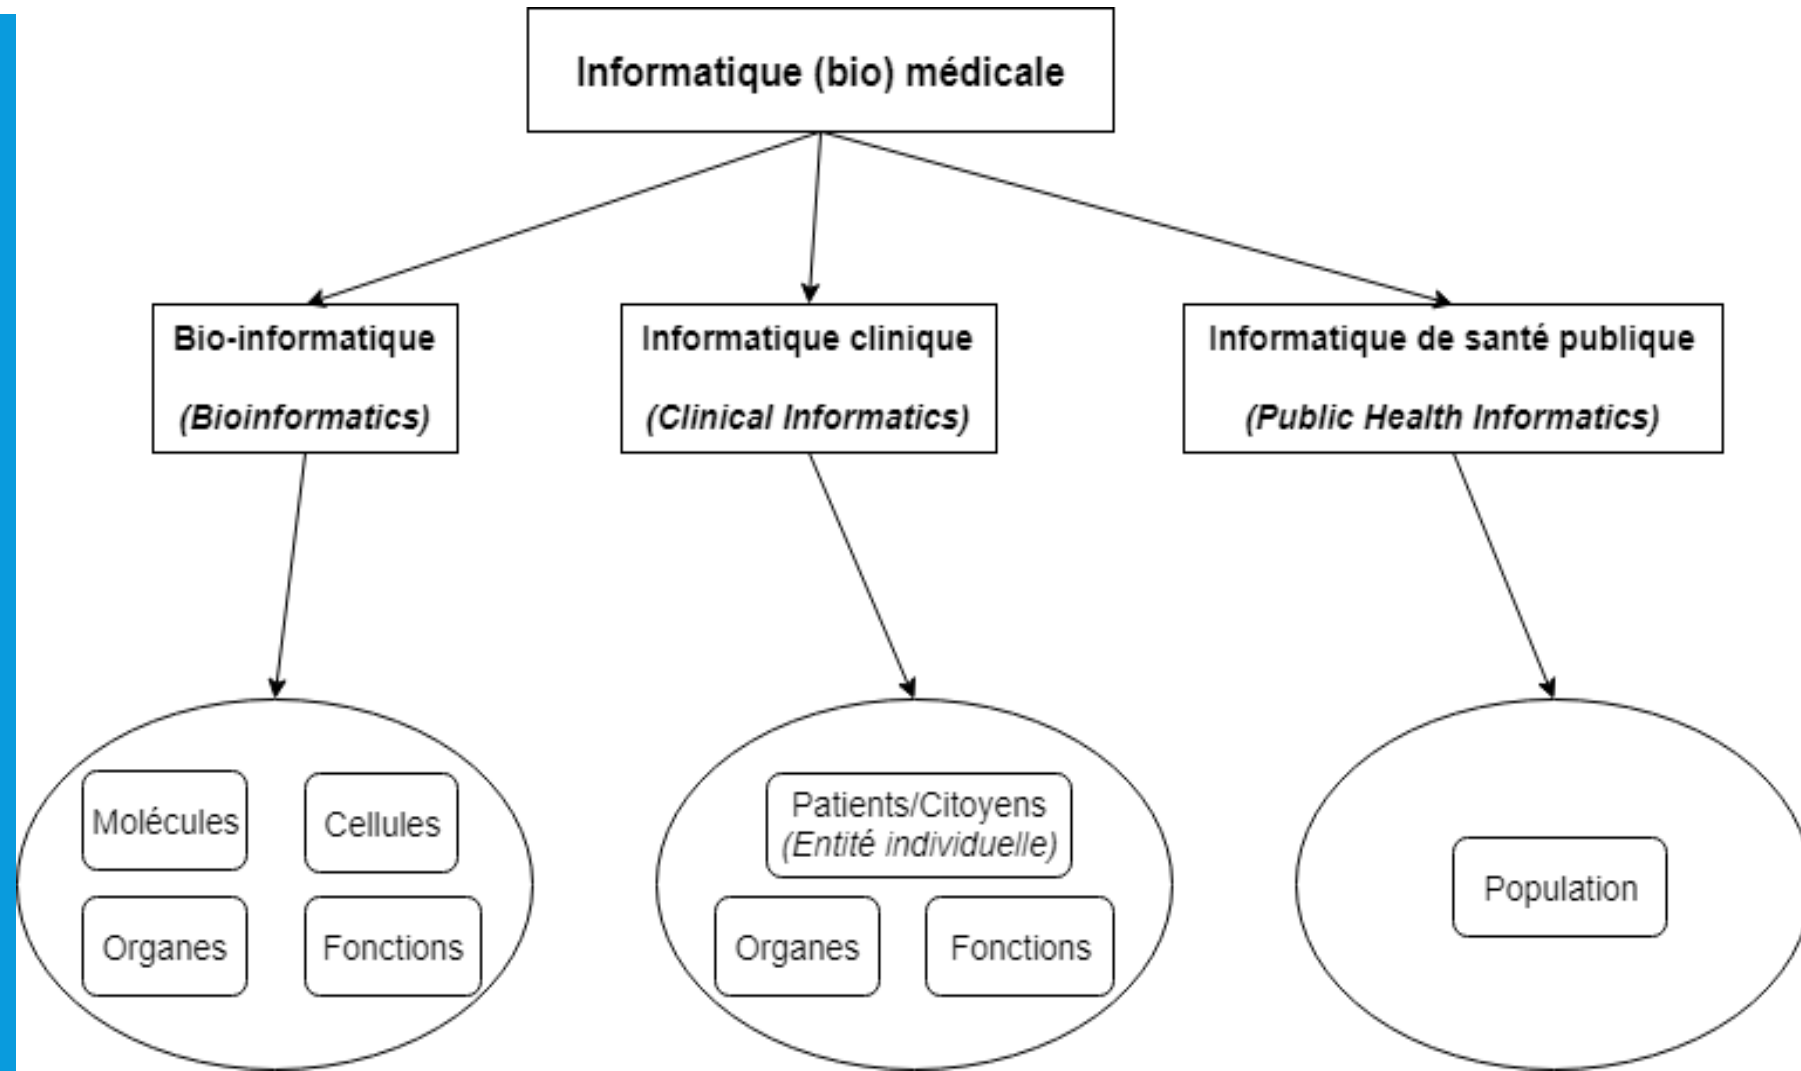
Informatique (bio) médicale

Bio-informatique
(Bioinformatics)

Informatique clinique
(Clinical Informatics)

Informatique de santé publique
(Public Health Informatics)

Molécules
Cellules
Organes
Fonctions

Patients/Citoyens
(Entité individuelle)
Organes
Fonctions

Population